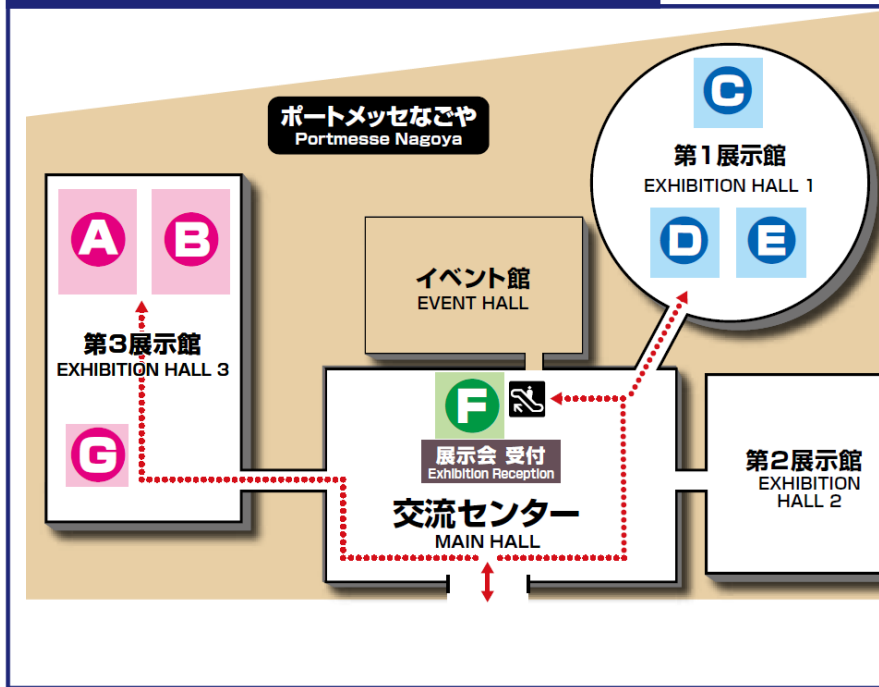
ポートメッセなごや
Portmesse Nagoya

C
第1展示館
EXHIBITION HALL 1
D
E

A
B
第3展示館
EXHIBITION HALL 3
G

イベント館
EVENT HALL

F
展示会 受付
Exhibition Reception
交流センター
MAIN HALL

第2展示館
EXHIBITION HALL 2